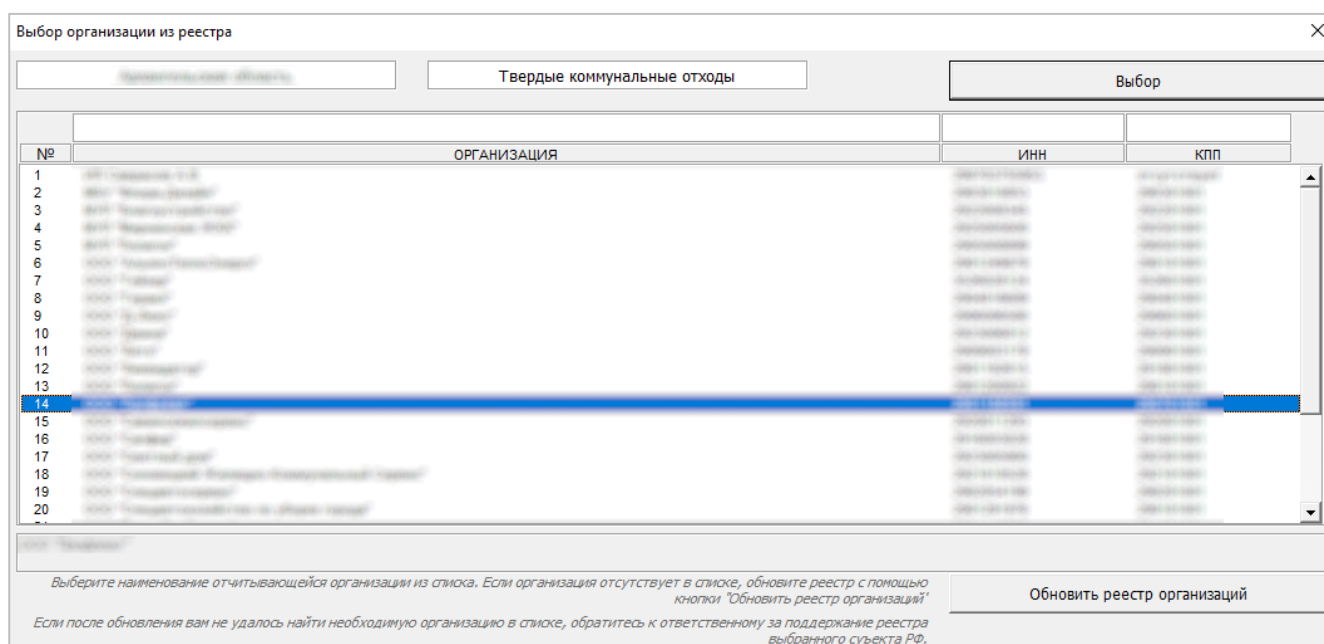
Выбор организации из реестра

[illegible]

Твердые коммунальные отходы

Выбор

| № | ОРГАНИЗАЦИЯ | ИНН | КПП |
|---|---|---|---|
| 1 | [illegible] | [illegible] | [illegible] |
| 2 | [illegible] | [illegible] | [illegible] |
| 3 | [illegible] | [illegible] | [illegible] |
| 4 | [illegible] | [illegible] | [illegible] |
| 5 | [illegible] | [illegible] | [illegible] |
| 6 | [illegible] | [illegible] | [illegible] |
| 7 | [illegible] | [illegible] | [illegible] |
| 8 | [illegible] | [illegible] | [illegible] |
| 9 | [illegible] | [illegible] | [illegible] |
| 10 | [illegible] | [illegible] | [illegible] |
| 11 | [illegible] | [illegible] | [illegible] |
| 12 | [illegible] | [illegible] | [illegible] |
| 13 | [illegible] | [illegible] | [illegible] |
| 14 | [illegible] | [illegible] | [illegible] |
| 15 | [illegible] | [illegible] | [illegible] |
| 16 | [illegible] | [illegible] | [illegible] |
| 17 | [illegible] | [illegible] | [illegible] |
| 18 | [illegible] | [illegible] | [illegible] |
| 19 | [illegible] | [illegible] | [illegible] |
| 20 | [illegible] | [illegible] | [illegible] |

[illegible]

Выберите наименование отчитывающейся организации из списка. Если организация отсутствует в списке, обновите реестр с помощью кнопки "Обновить реестр организаций"

Обновить реестр организаций

Если после обновления вам не удалось найти необходимую организацию в списке, обратитесь к ответственному за поддержание реестра выбранного суъекта РФ.